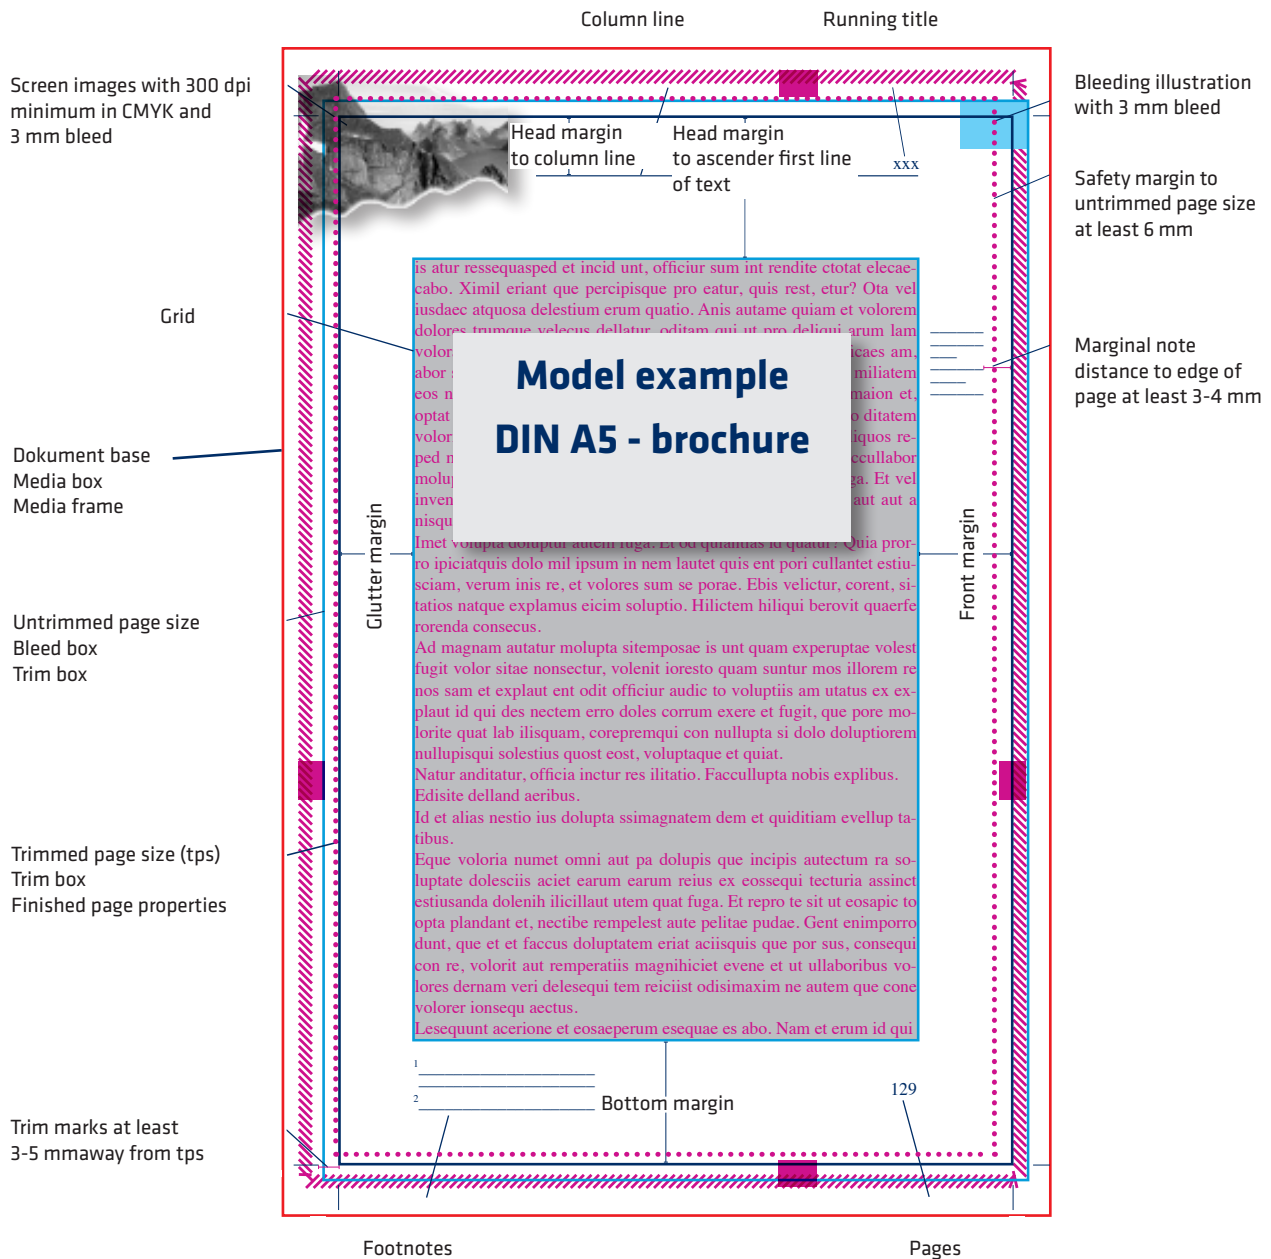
Column line

Running title

Screen images with 300 dpi minimum in CMYK and 3 mm bleed

Head margin to column line

Head margin to ascender first line of text

xxx

Bleeding illustration with 3 mm bleed

Safety margin to untrimmed page size at least 6 mm

Grid

is atur ressequasped et incid unt, officiur sum int rendite ctotat elecaecabo. Ximil eriant que percipisque pro eatur, quis rest, eatur? Ota vel iusdaec atquosa delestium erum quatio. Anis autame quiam et volorem dolores trumque velecus dellatur, oditam qui ut pro deliqui arum lam volor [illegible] icaes am, abor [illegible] miliatem eos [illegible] maion et, optat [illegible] o ditatem volor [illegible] iquos reped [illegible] cullabor molup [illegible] ga. Et vel inven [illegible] aut aut a nisqu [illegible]
Imet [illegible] Quia pro ro ipiciatquis dolo mil ipsum in nem lautet quis ent pori cullantet estiusciam, verum inis re, et volores sum se porae. Ebis velictur, corent, sitatios natque explamus eicim soluptio. Hilictem hiliqui berovit quaerfe rorenda consecus.
Ad magnam autatur molupta sitemposae is unt quam experuptae volest fugit volor sitae nonsectur, volenit ioresto quam suntur mos illorem re nos sam et explaut ent odit officiur audic to voluptiis am utatus ex explaut id qui des nectem erro doles corrum exere et fugit, que pore molorite quat lab ilisquam, corepremqui con nullupta si dolo doluptiorem nullupisqui solestius quost eost, voluptaque et quiat.
Natur anditatur, officia inctur res ilitatio. Facculupta nobis explibus. Edisite delland aeribus.
Id et alias nestio ius dolupta ssimagnatem dem et quiditiam evellup tatibus.
Eque voloria numet omni aut pa dolupis que incipis autectum ra soluptate dolesciis aciet earum earum reius ex eossequi tecturia assinct estiusanda dolenih ilicillaut utem quat fuga. Et repro te sit ut eosapic to opta plandant et, nectibe rempelest aute pelitae pudae. Gent enimporro dunt, que et et faccus doluptatem eriat aciisquis que por sus, consequi con re, volorit aut remperatiis magnihiciet evene et ut ullaboribus volores dernam veri delesequi tem reiciist odisimaxim ne autem que cone volorer ionsequ aectus.
Lesequunt acerione et eosaeperum esequae es abo. Nam et erum id qui

Model example
DIN A5 - brochure

Marginal note distance to edge of page at least 3-4 mm

Dokument base
Media box
Media frame

Glutter margin

Front margin

Untrimmed page size
Bleed box
Trim box

Trimmed page size (tps)
Trim box
Finished page properties

1
2

Bottom margin

129

Trim marks at least 3-5 mmaway from tps

Footnotes

Pages